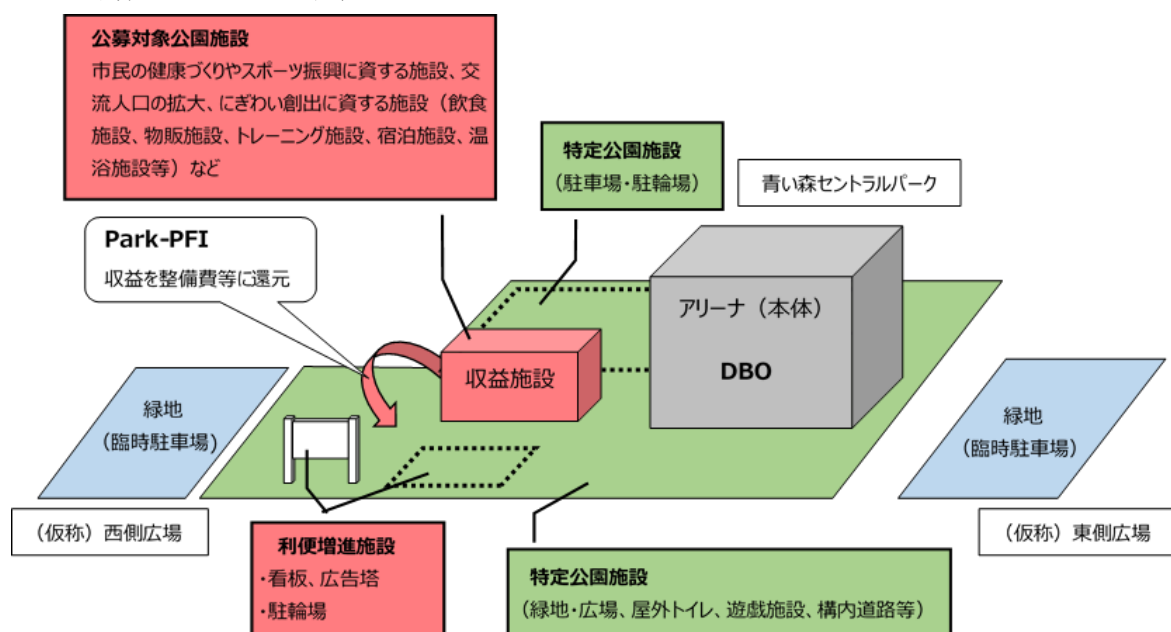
公募対象公園施設
市民の健康づくりやスポーツ振興に資する施設、交流人口の拡大、にぎわい創出に資する施設（飲食施設、物販施設、トレーニング施設、宿泊施設、温浴施設等）など

特定公園施設
（駐車場・駐輪場）

青い森セントラルパーク

Park-PFI
収益を整備費等に還元

アリーナ（本体）
DBO

収益施設

緑地
（臨時駐車場）

緑地
（臨時駐車場）

（仮称）西側広場

（仮称）東側広場

利便増進施設
・看板、広告塔
・駐輪場

特定公園施設
（緑地・広場、屋外トイレ、遊戯施設、構内道路等）